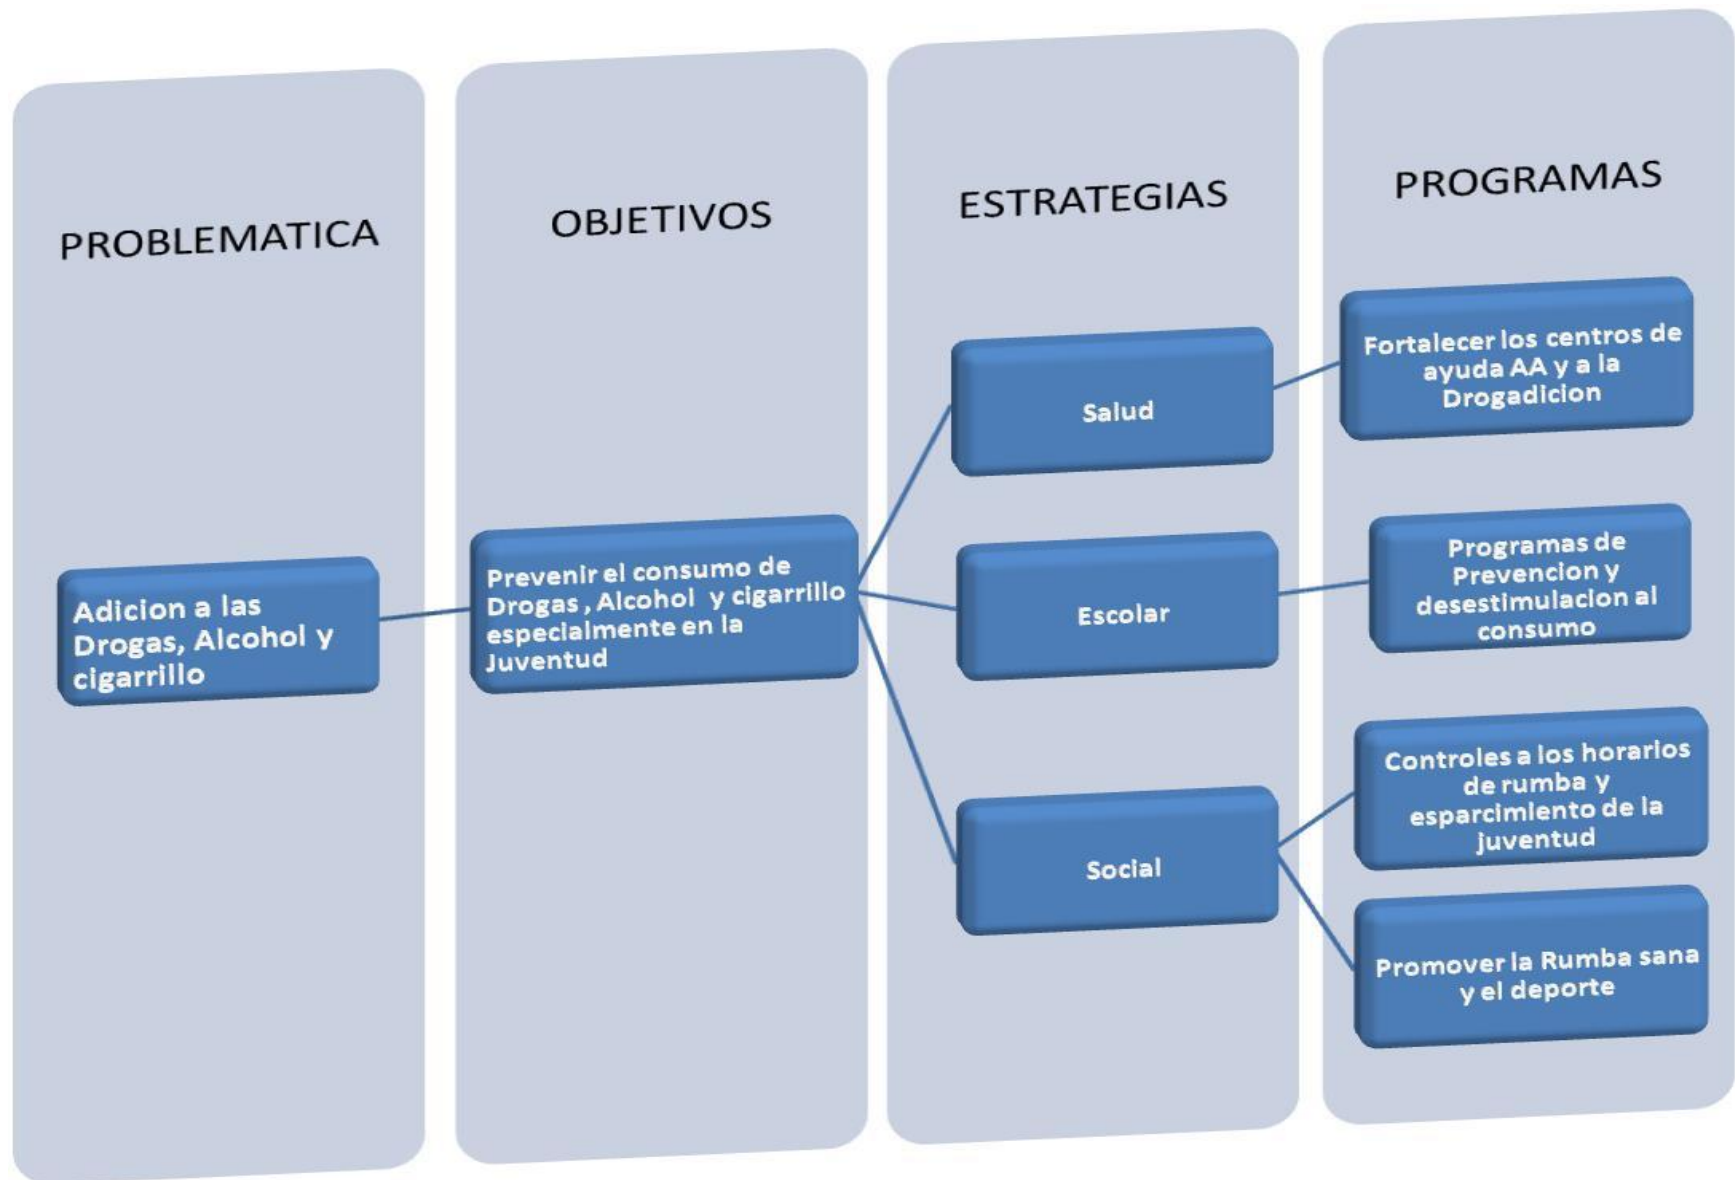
PROBLEMATICA

OBJETIVOS

ESTRATEGIAS

PROGRAMAS

Adicion a las Drogas, Alcohol y cigarrillo

Prevenir el consumo de Drogas , Alcohol y cigarrillo especialmente en la Juventud

Salud

Escolar

Social

Fortalecer los centros de ayuda AA y a la Drogadicion

Programas de Prevencion y desestimulacion al consumo

Controles a los horarios de rumba y esparcimiento de la juventud

Promover la Rumba sana y el deporte